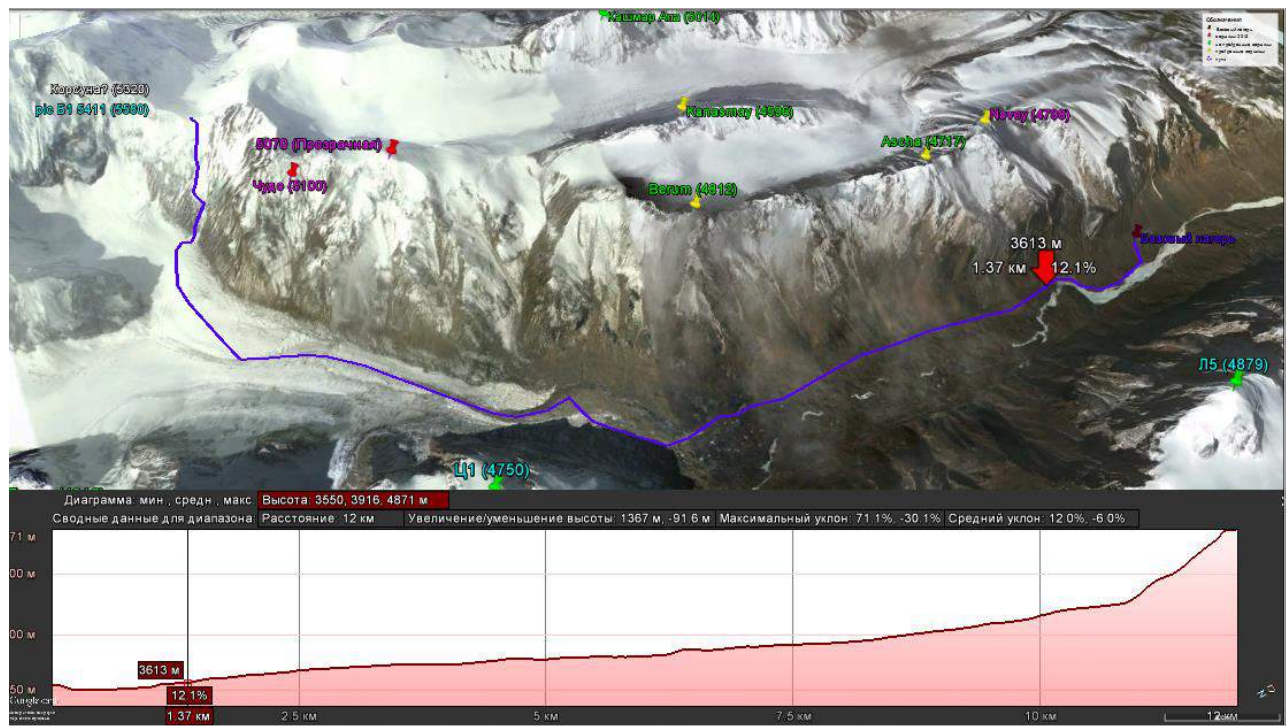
Кашмар Ата (5014)

Корсуна? (5520)
pic Б1 5411 (5580)

5070 (Прозрачная)
Чудо (5100)

Kanasmay (4890)
Ascha (4717)
Novay (4796)
Berum (4812)

Базовый лагерь
3613 м
1.37 км 12.1%

Л5 (4879)
Ц1 (4750)

Диаграмма: мин., средн., макс Высота: 3550, 3916, 4871 м
Сводные данные для диапазона Расстояние: 12 км Увеличение/уменьшение высоты: 1367 м, -91.6 м Максимальный уклон: 71.1%, -30.1% Средний уклон: 12.0%, -6.0%

71 м
00 м
00 м
50 м

3613 м
12.1%
1.37 км
2.5 км
5 км
7.5 км
10 км
12 км